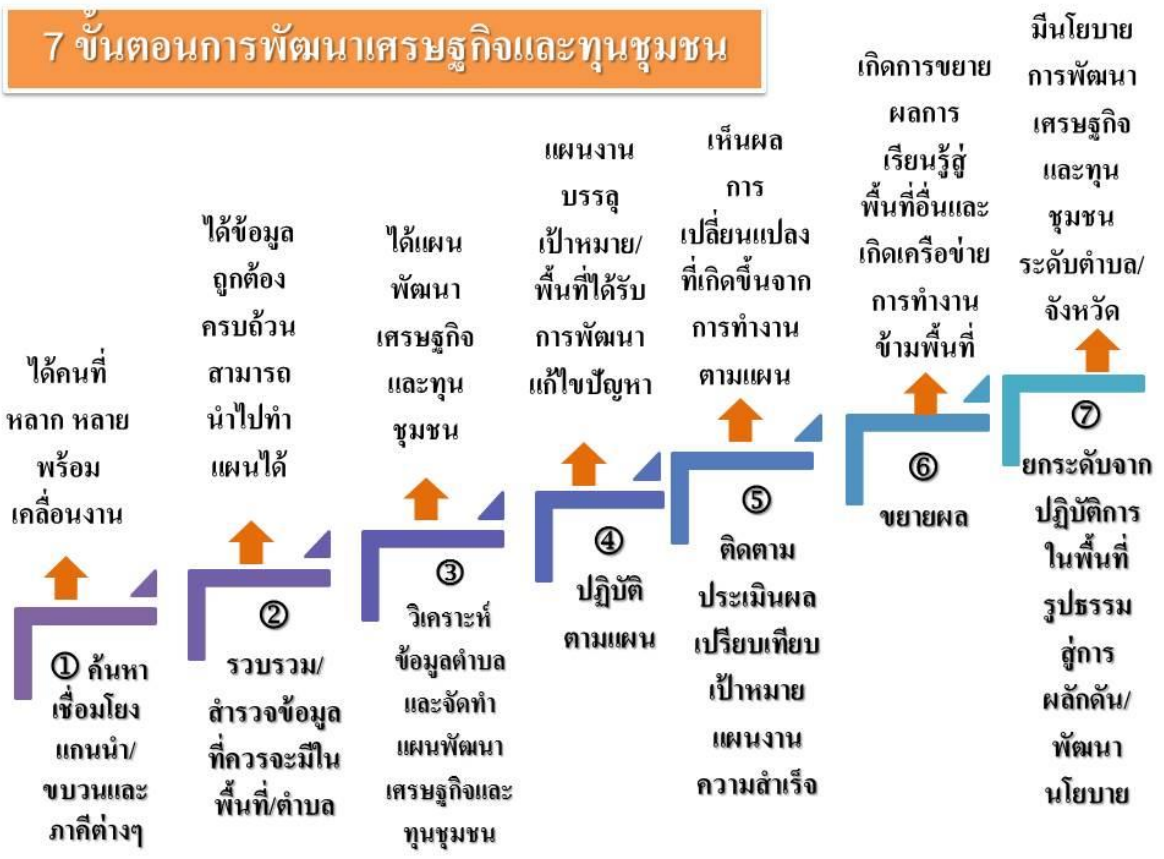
7 ขั้นตอนการพัฒนาเศรษฐกิจและทุนชุมชน

ได้คนที่ หลาก หลาย พร้อม เคลื่อนงาน

① ค้นหา เชื่อมโยง แกนนำ/ ขบวนและ ภาคีต่างๆ

ได้ข้อมูล ถูกต้อง ครบถ้วน สามารถ นำไปทำ แผนได้

② รวบรวม/ สำรวจข้อมูล ที่ควรจะมีใน พื้นที่/ตำบล

ได้แผน พัฒนา เศรษฐกิจ และทุน ชุมชน

③ วิเคราะห์ ข้อมูลตำบล และจัดทำ แผนพัฒนา เศรษฐกิจและ ทุนชุมชน

แผนงาน บรรลุ เป้าหมาย/ พื้นที่ได้รับ การพัฒนา แก้ไขปัญหา

④ ปฏิบัติ ตามแผน

เห็นผล การ เปลี่ยนแปลง ที่เกิดขึ้นจาก การทำงาน ตามแผน

⑤ ติดตาม ประเมินผล เปรียบเทียบ เป้าหมาย แผนงาน ความสำเร็จ

เกิดการขยาย ผลการ เรียนรู้สู่ พื้นที่อื่นและ เกิดเครือข่าย การทำงาน ข้ามพื้นที่

⑥ ขยายผล

มีนโยบาย การพัฒนา เศรษฐกิจ และทุน ชุมชน ระดับตำบล/ จังหวัด

⑦ ยกระดับจาก ปฏิบัติการ ในพื้นที่ รูปธรรม สู่การ ผลักดัน/ พัฒนา นโยบาย